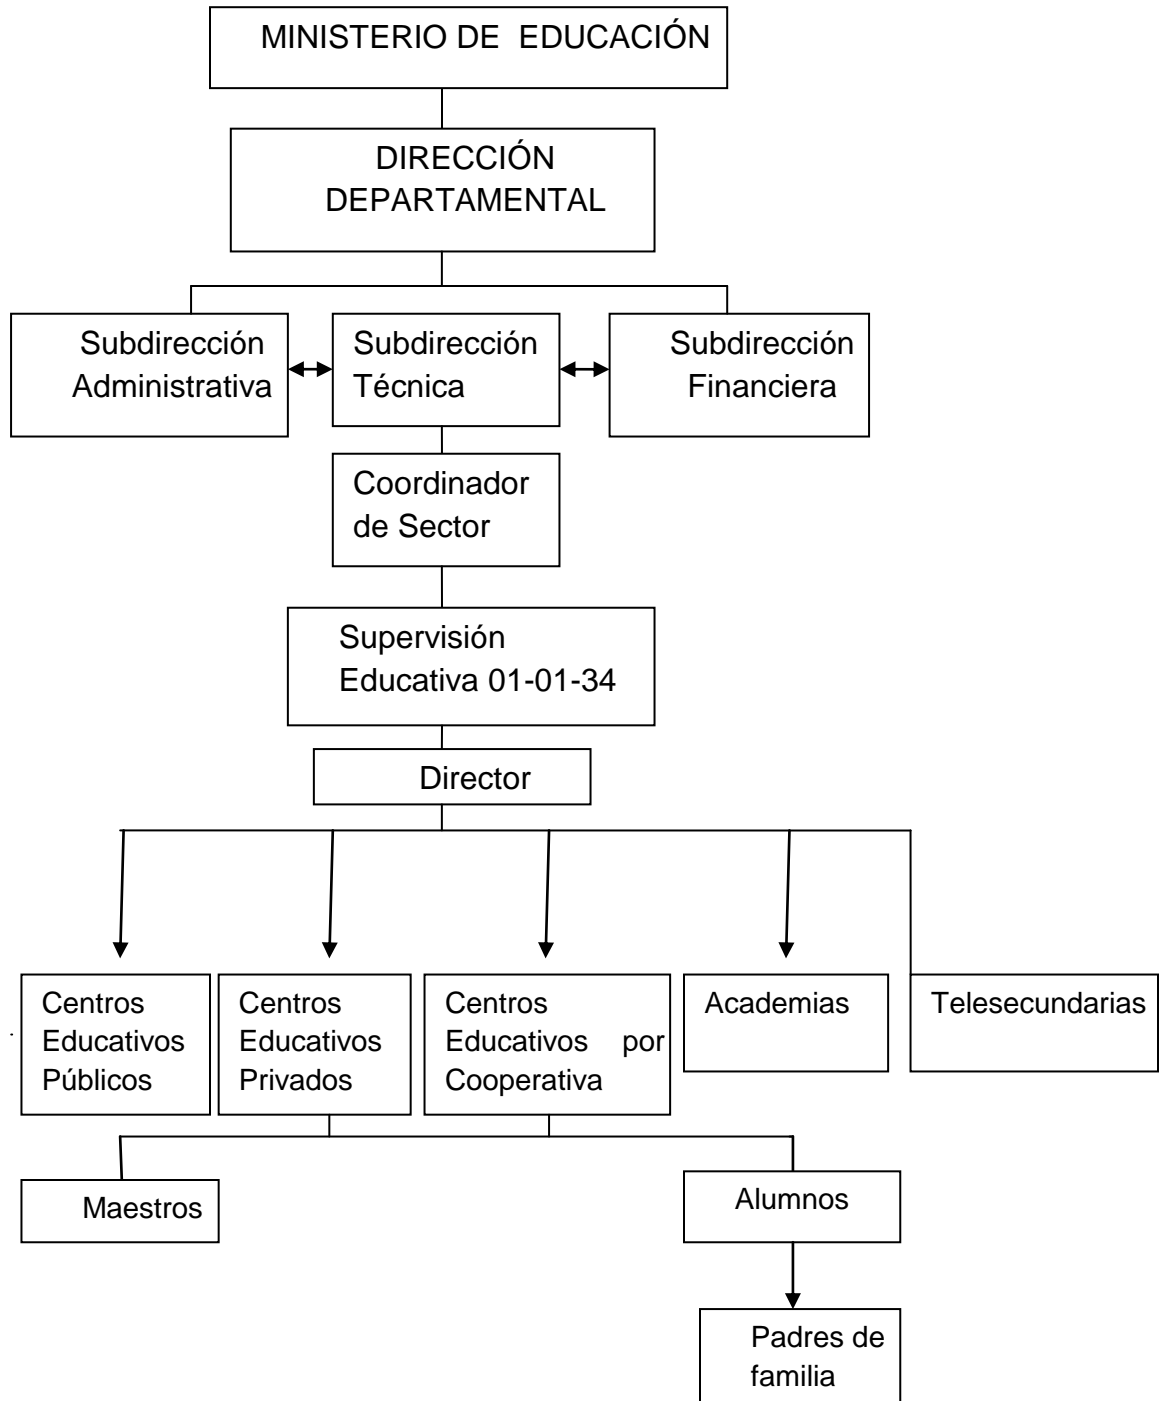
MINISTERIO DE EDUCACIÓN

DIRECCIÓN DEPARTAMENTAL

Subdirección Administrativa

Subdirección Técnica

Subdirección Financiera

Coordinador de Sector

Supervisión Educativa 01-01-34

Director

Centros Educativos Públicos

Centros Educativos Privados

Centros Educativos por Cooperativa

Academias

Telesecundarias

Maestros

Alumnos

Padres de familia